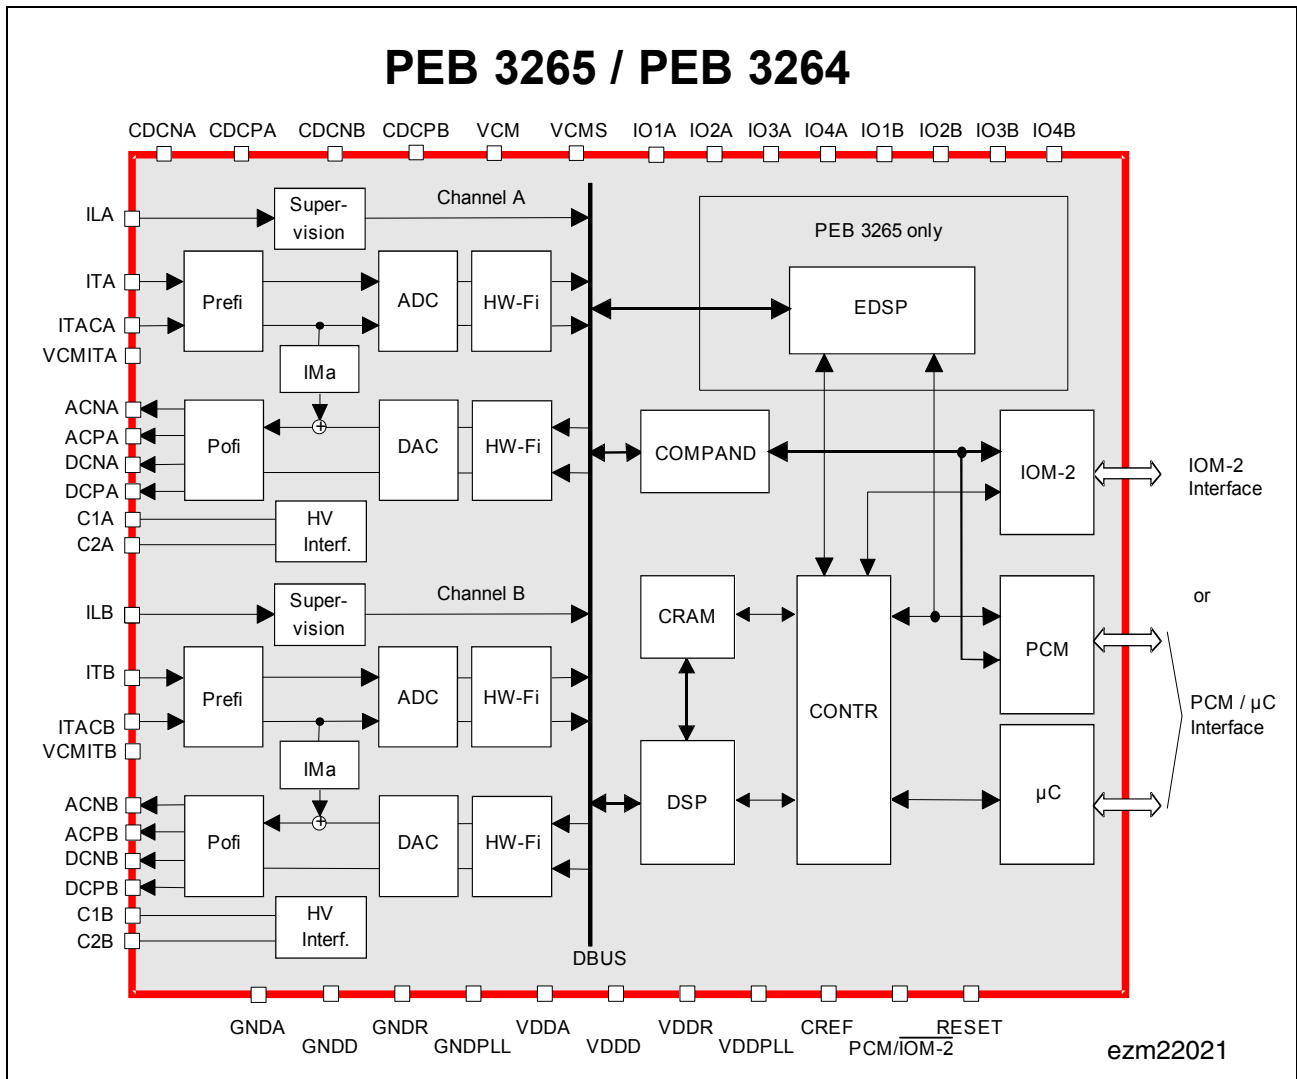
PEB 3265 / PEB 3264

CDCNA CDCPA CDCNB CDCPB VCM VCMS IO1A IO2A IO3A IO4A IO1B IO2B IO3B IO4B

ILA
Super-
vision
Channel A
ITA
Prefi
ADC
HW-Fi
ITACA
VCMITA
IMa
ACNA
ACPA
Pofi
DAC
HW-Fi
DCNA
DCPA
C1A
HV
Interf.
C2A

PEB 3265 only
EDSP
COMPAND
IOM-2
IOM-2
Interface

ILB
Super-
vision
Channel B
ITB
Prefi
ADC
HW-Fi
ITACB
VCMITB
IMa
ACNB
ACPB
Pofi
DAC
HW-Fi
DCNB
DCPB
C1B
HV
Interf.
C2B

CRAM
CONTR
PCM
or
PCM / µC
Interface
DSP
µC
DBUS

GNDA GNDD GNDR GNDPLL VDDA VDDD VDDR VDDPLL CREF PCM/$\overline{IOM-2}$ $\overline{RESET}$

ezm22021